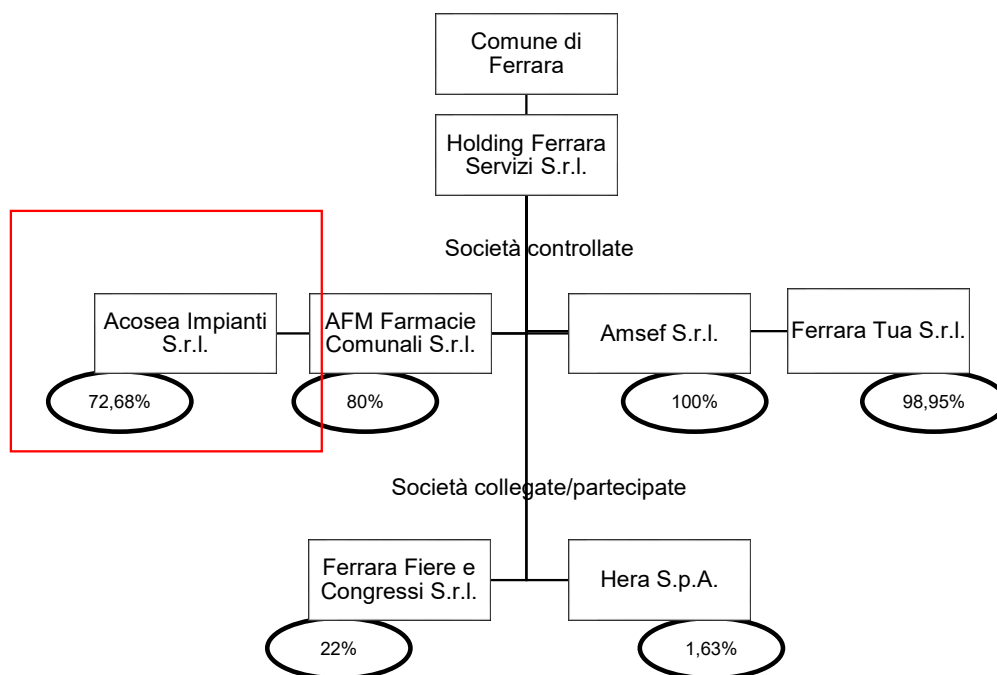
Comune di Ferrara

Holding Ferrara Servizi S.r.l.

Società controllate

Acosea Impianti S.r.l.

72,68%

AFM Farmacie Comunali S.r.l.

80%

Amsef S.r.l.

100%

Ferrara Tua S.r.l.

98,95%

Società collegate/partecipate

Ferrara Fiere e Congressi S.r.l.

22%

Hera S.p.A.

1,63%